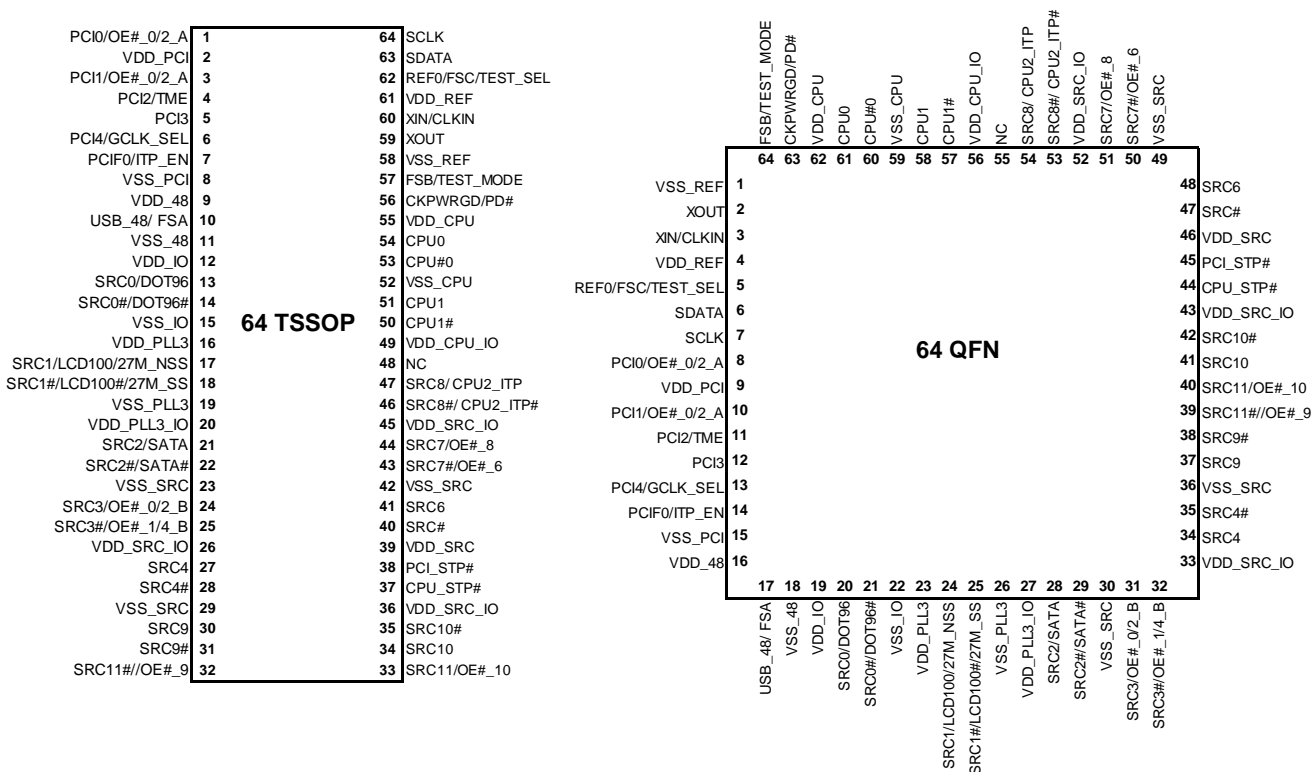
PCI0/OE#_0/2_A 1
VDD_PCI 2
PCI1/OE#_0/2_A 3
PCI2/TME 4
PCI3 5
PCI4/GCLK_SEL 6
PCIF0/ITP_EN 7
VSS_PCI 8
VDD_48 9
USB_48/ FSA 10
VSS_48 11
VDD_IO 12
SRC0/DOT96 13
SRC0#/DOT96# 14
VSS_IO 15
VDD_PLL3 16
SRC1/LCD100/27M_NSS 17
SRC1#/LCD100#/27M_SS 18
VSS_PLL3 19
VDD_PLL3_IO 20
SRC2/SATA 21
SRC2#/SATA# 22
VSS_SRC 23
SRC3/OE#_0/2_B 24
SRC3#/OE#_1/4_B 25
VDD_SRC_IO 26
SRC4 27
SRC4# 28
VSS_SRC 29
SRC9 30
SRC9# 31
SRC11#//OE#_9 32

64 TSSOP

64 SCLK
63 SDATA
62 REF0/FSC/TEST_SEL
61 VDD_REF
60 XIN/CLKIN
59 XOUT
58 VSS_REF
57 FSB/TEST_MODE
56 CKPWRGD/PD#
55 VDD_CPU
54 CPU0
53 CPU#0
52 VSS_CPU
51 CPU1
50 CPU1#
49 VDD_CPU_IO
48 NC
47 SRC8/ CPU2_ITP
46 SRC8#/ CPU2_ITP#
45 VDD_SRC_IO
44 SRC7/OE#_8
43 SRC7#/OE#_6
42 VSS_SRC
41 SRC6
40 SRC#
39 VDD_SRC
38 PCI_STP#
37 CPU_STP#
36 VDD_SRC_IO
35 SRC10#
34 SRC10
33 SRC11/OE#_10

FSB/TEST_MODE 64
CKPWRGD/PD# 63
VDD_CPU 62
CPU0 61
CPU#0 60
VSS_CPU 59
CPU1 58
CPU1# 57
VDD_CPU_IO 56
NC 55
SRC8/ CPU2_ITP 54
SRC8#/ CPU2_ITP# 53
VDD_SRC_IO 52
SRC7/OE#_8 51
SRC7#/OE#_6 50
VSS_SRC 49

VSS_REF 1
XOUT 2
XIN/CLKIN 3
VDD_REF 4
REF0/FSC/TEST_SEL 5
SDATA 6
SCLK 7
PCI0/OE#_0/2_A 8
VDD_PCI 9
PCI1/OE#_0/2_A 10
PCI2/TME 11
PCI3 12
PCI4/GCLK_SEL 13
PCIF0/ITP_EN 14
VSS_PCI 15
VDD_48 16

64 QFN

48 SRC6
47 SRC#
46 VDD_SRC
45 PCI_STP#
44 CPU_STP#
43 VDD_SRC_IO
42 SRC10#
41 SRC10
40 SRC11/OE#_10
39 SRC11#//OE#_9
38 SRC9#
37 SRC9
36 VSS_SRC
35 SRC4#
34 SRC4
33 VDD_SRC_IO

17 USB_48/ FSA
18 VSS_48
19 VDD_IO
20 SRC0/DOT96
21 SRC0#/DOT96#
22 VSS_IO
23 VDD_PLL3
24 SRC1/LCD100/27M_NSS
25 SRC1#/LCD100#/27M_SS
26 VSS_PLL3
27 VDD_PLL3_IO
28 SRC2/SATA
29 SRC2#/SATA#
30 VSS_SRC
31 SRC3/OE#_0/2_B
32 SRC3#/OE#_1/4_B